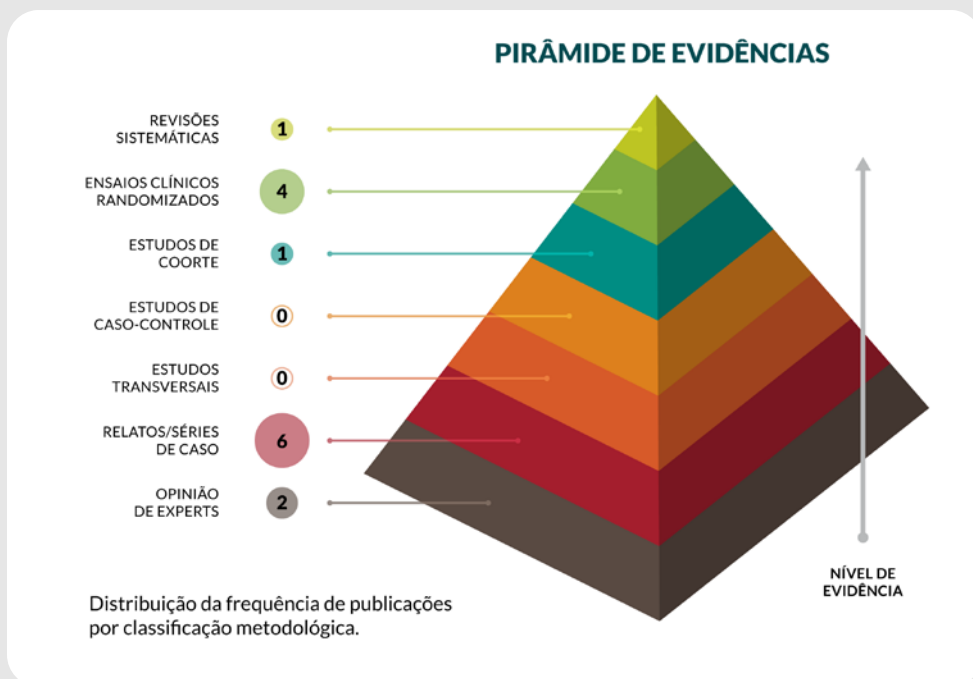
PIRÂMIDE DE EVIDÊNCIAS

REVISÕES SISTEMÁTICAS 1

ENSAIOS CLÍNICOS RANDOMIZADOS 4

ESTUDOS DE COORTE 1

ESTUDOS DE CASO-CONTROLE 0

ESTUDOS TRANSVERSAIS 0

RELATOS/SÉRIES DE CASO 6

OPINIÃO DE EXPERTS 2

NÍVEL DE EVIDÊNCIA

Distribuição da frequência de publicações por classificação metodológica.